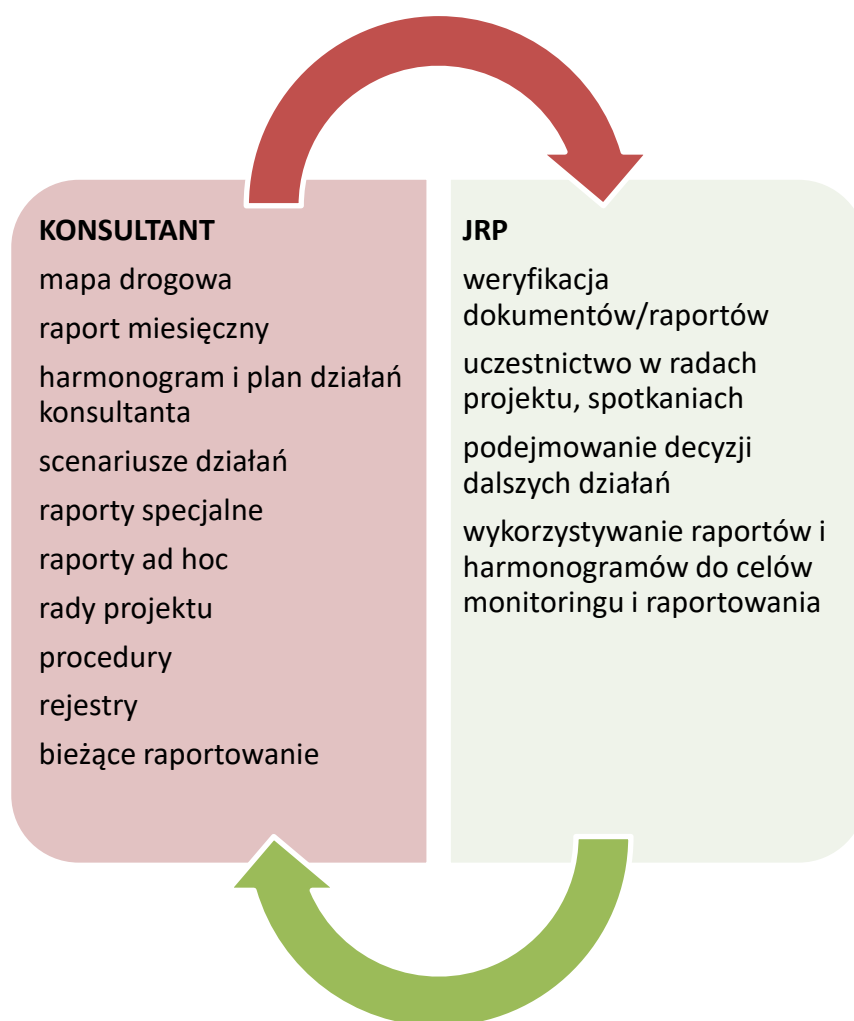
KONSULTANT

mapa drogowa

raport miesięczny

harmonogram i plan działań konsultanta

scenariusze działań

raporty specjalne

raporty ad hoc

rady projektu

procedury

rejestry

bieżące raportowanie

JRP

weryfikacja dokumentów/raportów

uczestnictwo w radach projektu, spotkaniach

podejmowanie decyzji dalszych działań

wykorzystywanie raportów i harmonogramów do celów monitoringu i raportowania